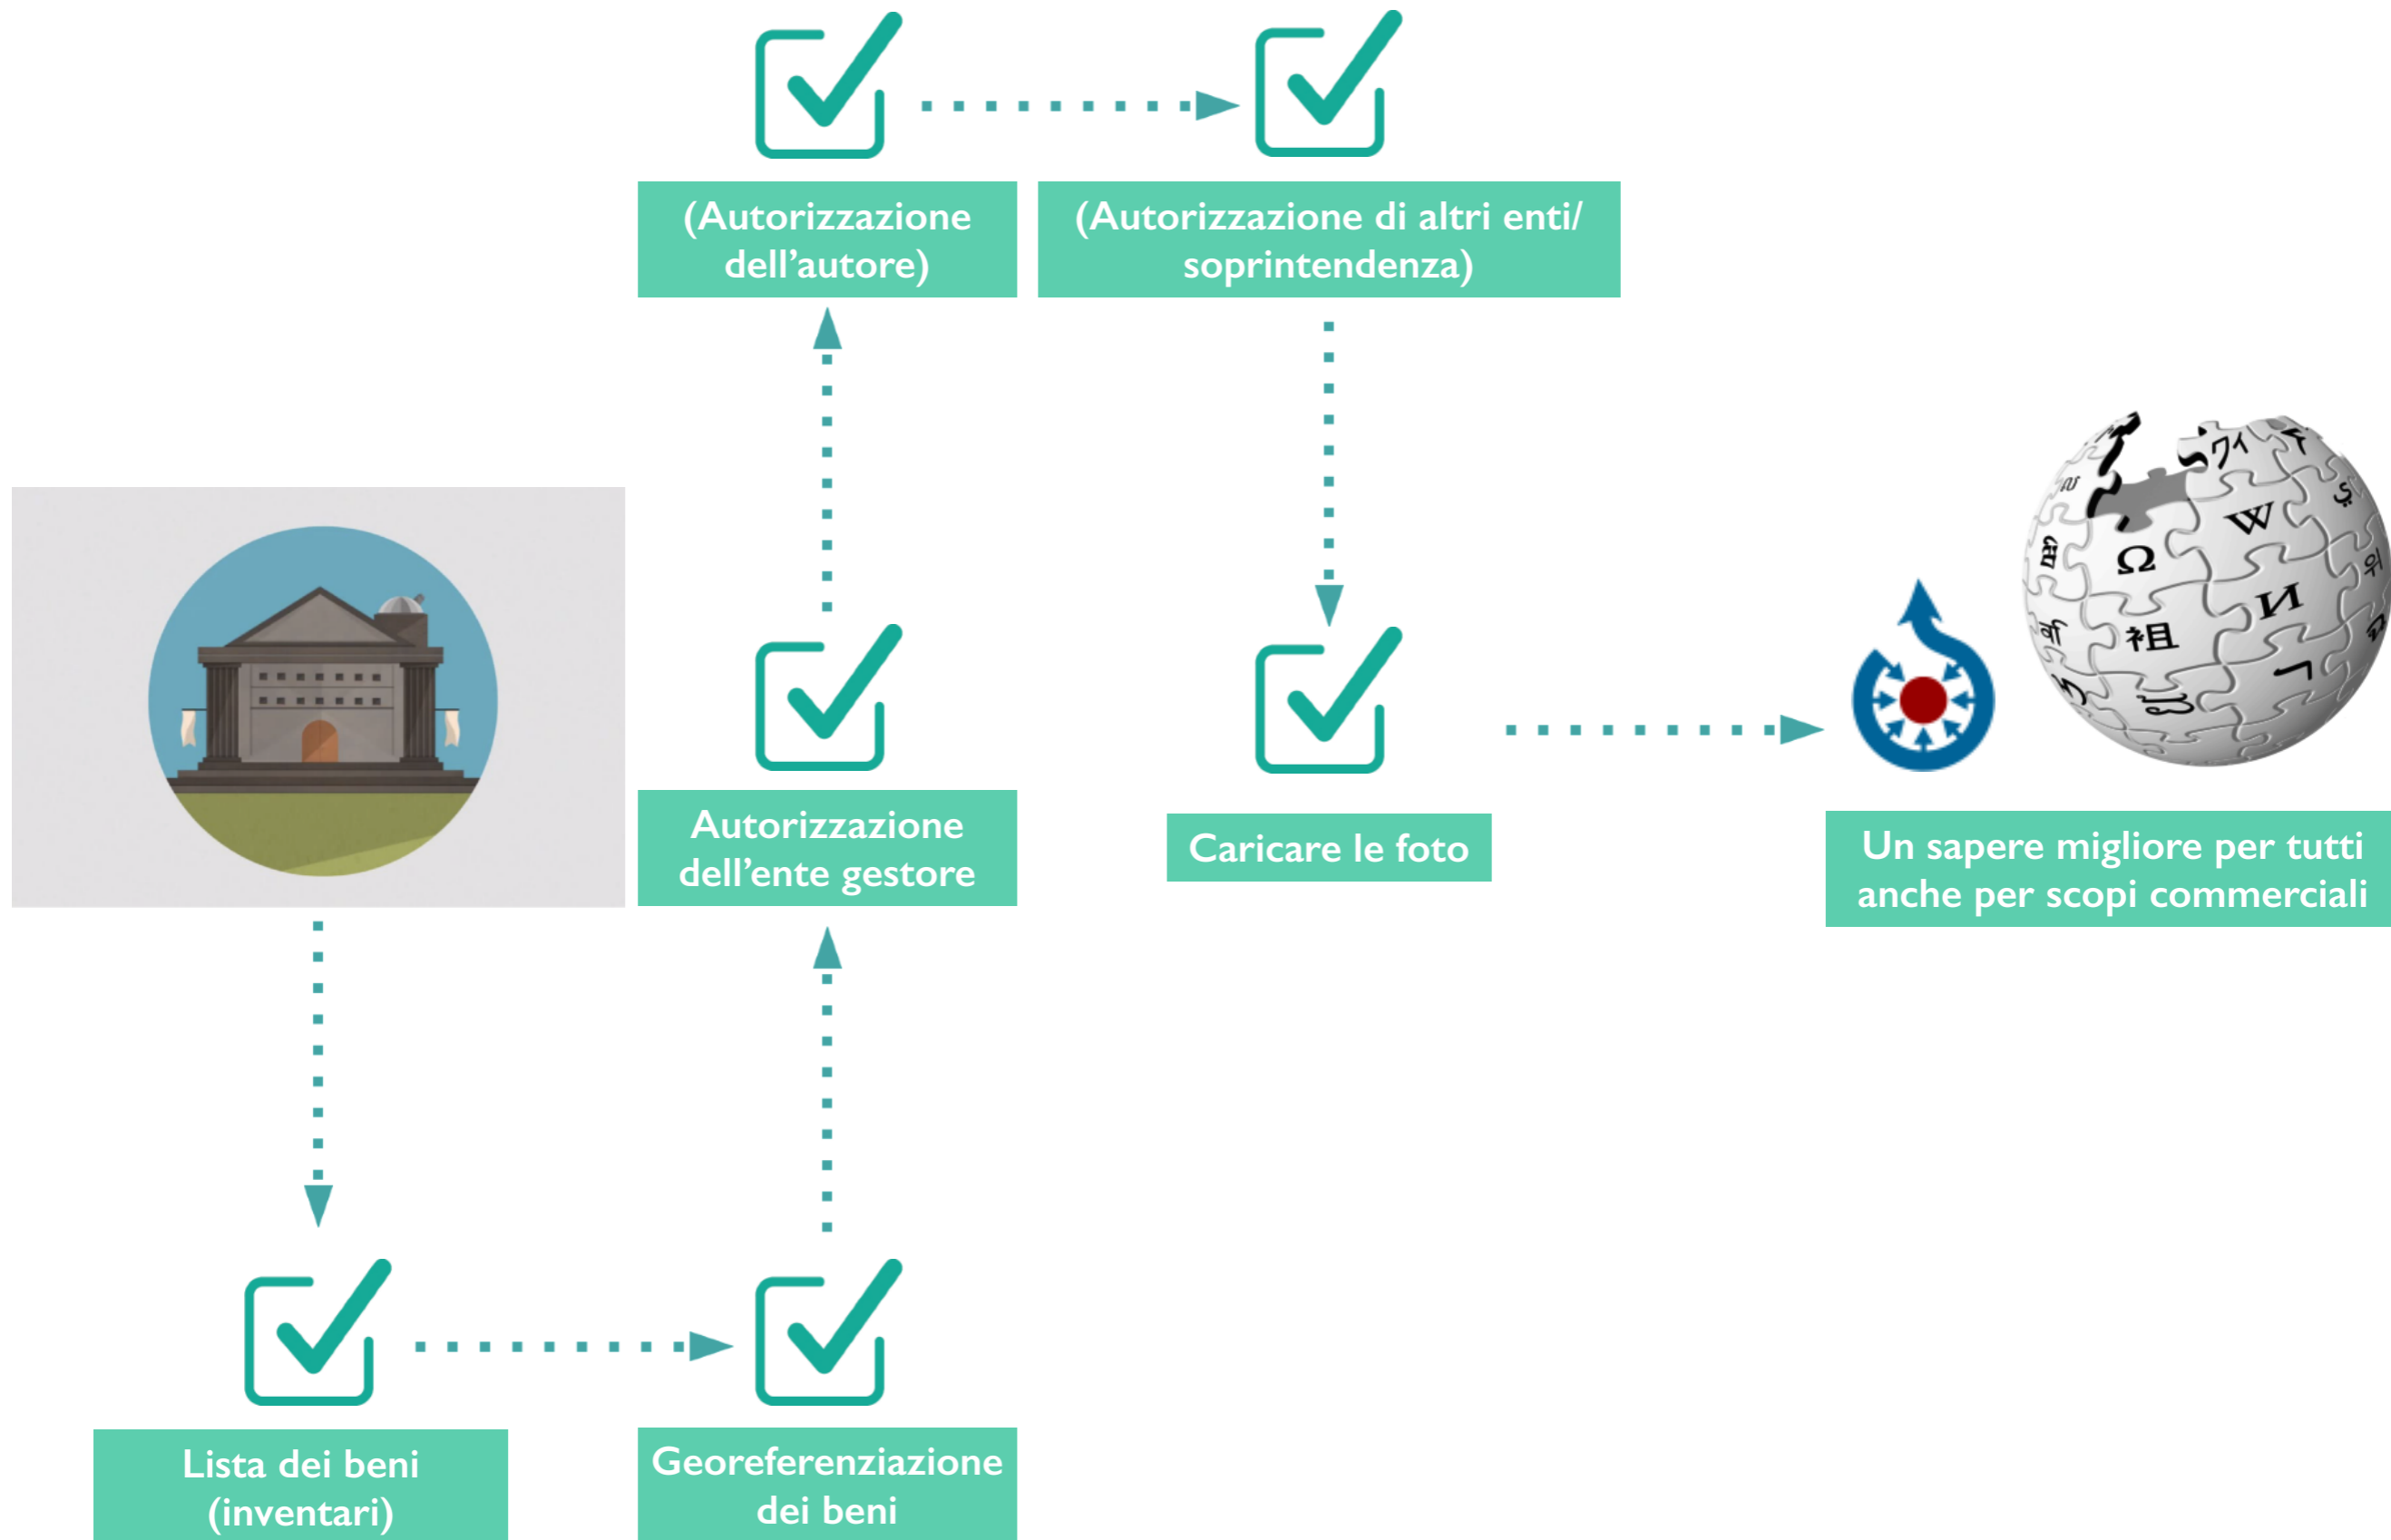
(Autorizzazione dell’autore)

(Autorizzazione di altri enti/ soprintendenza)

Autorizzazione dell’ente gestore

Caricare le foto

Un sapere migliore per tutti anche per scopi commerciali

Lista dei beni (inventari)

Georeferenziazione dei beni